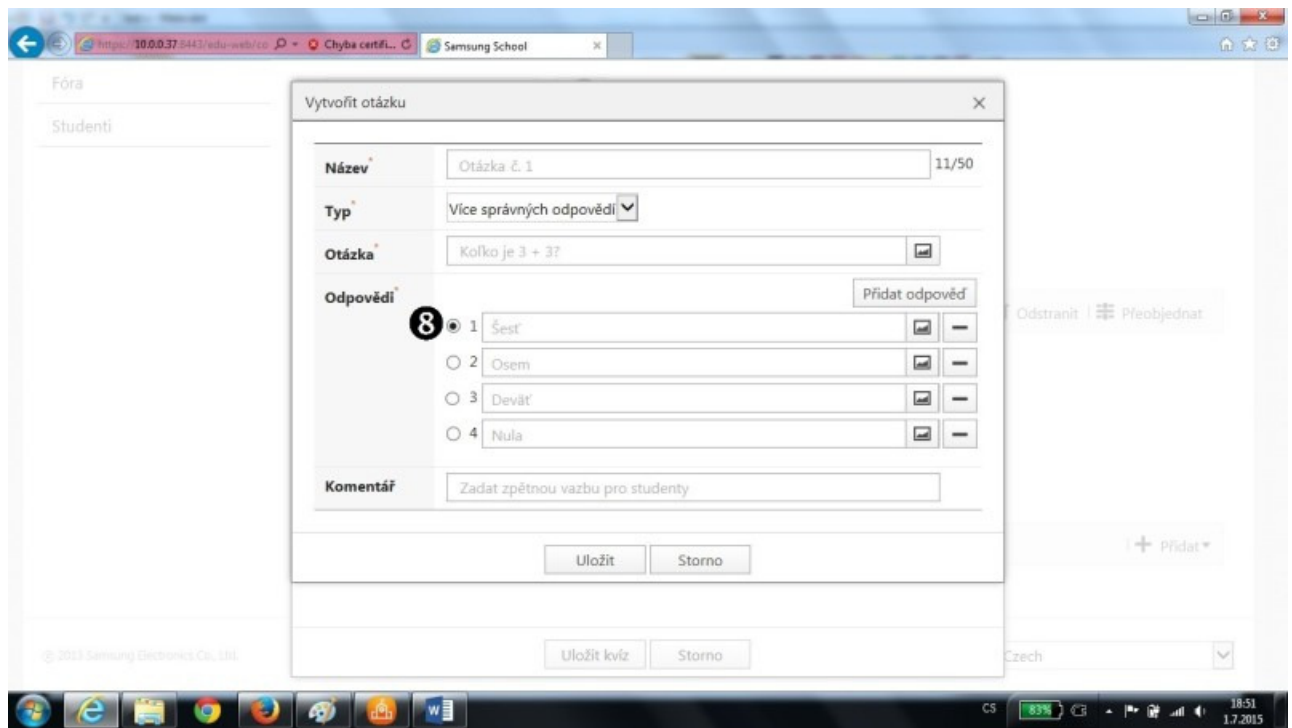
https://10.0.0.37:8443/edu-web/co
Chyba certifi...
Samsung School

Fóra
Studenti

Vytvořit otázku

Název* Otázka č. 1 11/50
Typ* Více správných odpovědí
Otázka* Koľko je 3 + 3?
Odpovědi* Přidat odpověď
8 1 Šesť
2 Osem
3 Deväť
4 Nula
Komentář Zadat zpětnou vazbu pro studenty

Uložit Storno

Odstranit Přeobjednat

+ Přidat

Uložit kvíz Storno

© 2015 Samsung Electronics Co., Ltd.

Czech

CS 83% 18:51 1.7.2015